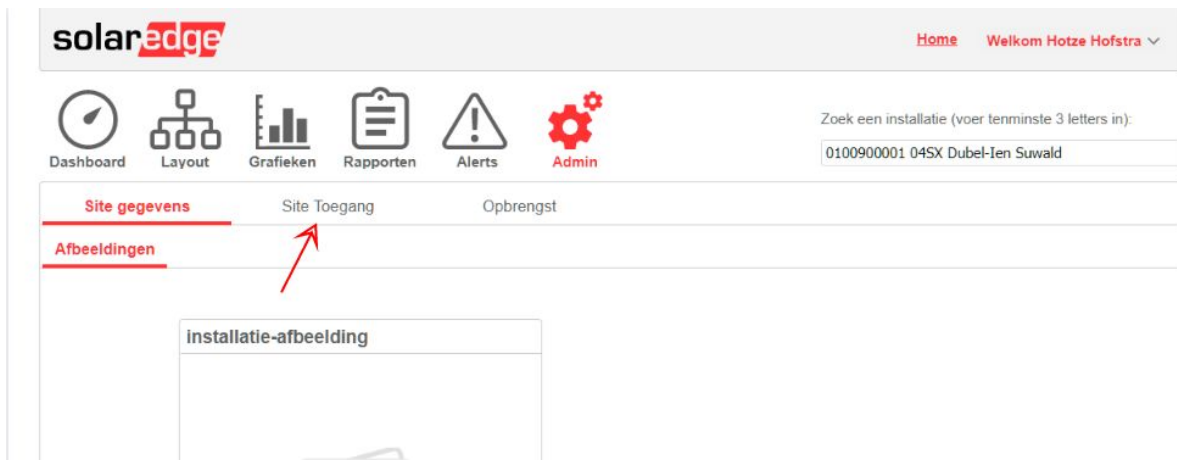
solaredge

Home Welkom Hotze Hofstra

Dashboard Layout Grafieken Rapporten Alerts Admin

Zoek een installatie (voer tenminste 3 letters in):

0100900001 04SX Dubel-Ien Suwald

Site gegevens Site Toegang Opbrengst

Afbeeldingen

installatie-afbeelding